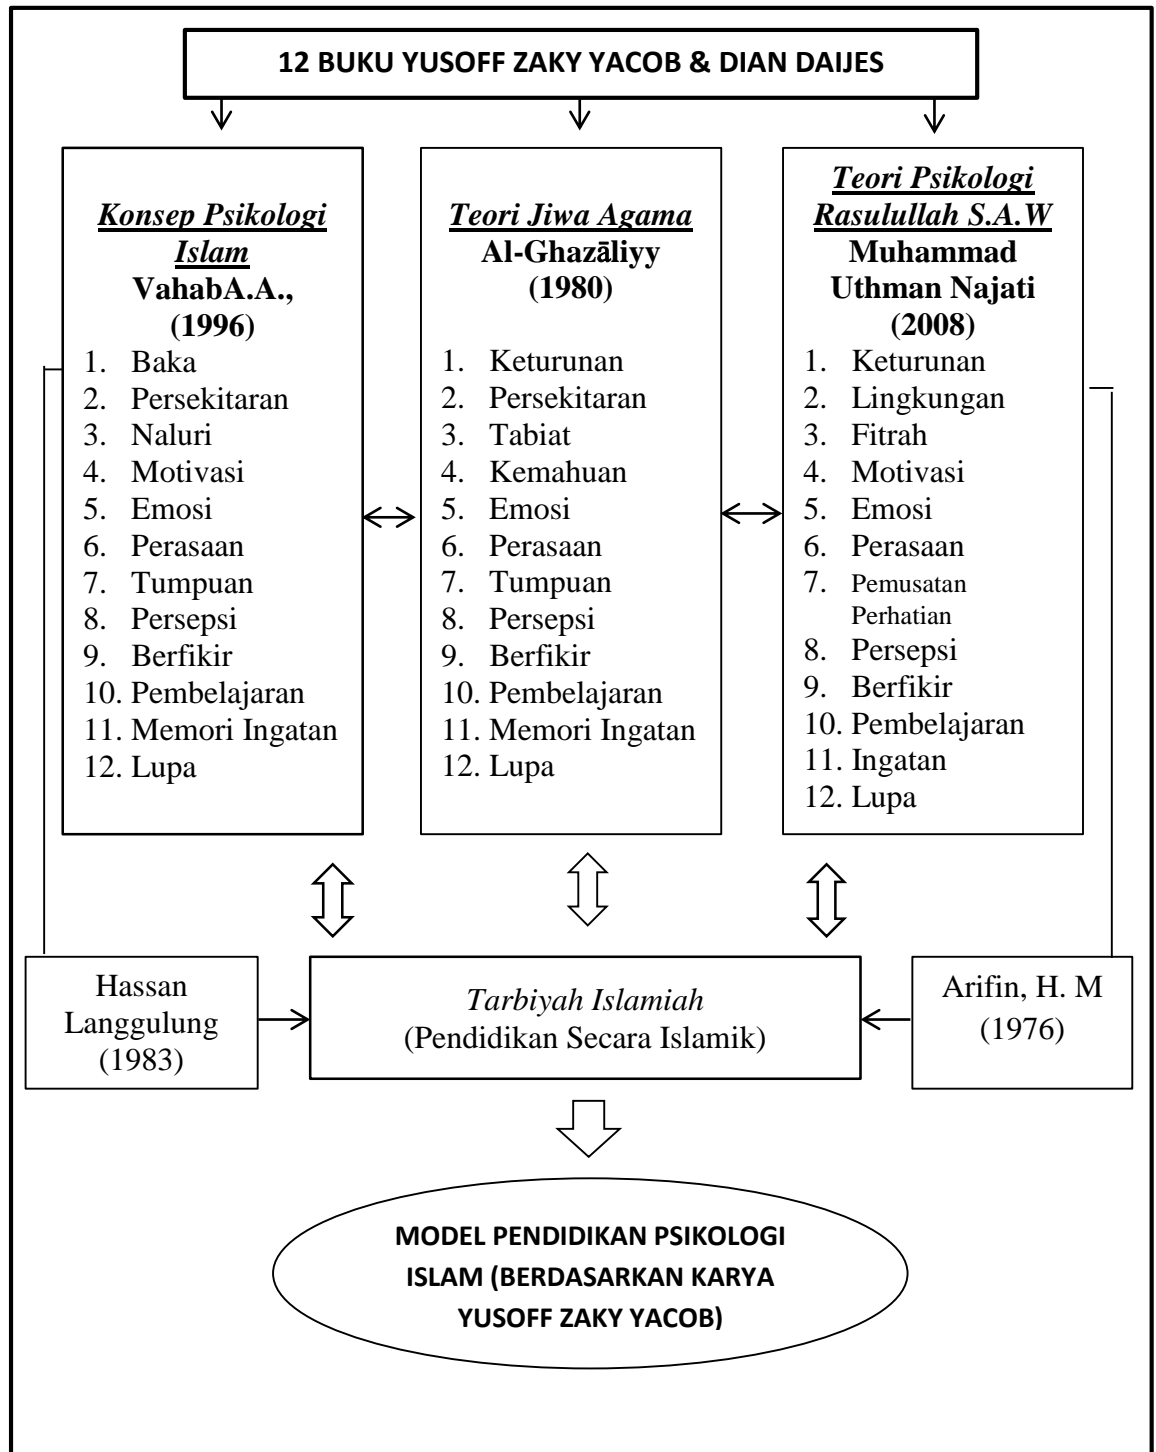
12 BUKU YUSOFF ZAKY YACOB & DIAN DAIJES

Konsep Psikologi Islam
VahabA.A., (1996)
1. Baka
2. Persekitaran
3. Naluri
4. Motivasi
5. Emosi
6. Perasaan
7. Tumpuan
8. Persepsi
9. Berfikir
10. Pembelajaran
11. Memori Ingatan
12. Lupa

Teori Jiwa Agama
Al-Ghazāliyy (1980)
1. Keturunan
2. Persekitaran
3. Tabiat
4. Kemahuan
5. Emosi
6. Perasaan
7. Tumpuan
8. Persepsi
9. Berfikir
10. Pembelajaran
11. Memori Ingatan
12. Lupa

Teori Psikologi Rasulullah S.A.W
Muhammad Uthman Najati (2008)
1. Keturunan
2. Lingkungan
3. Fitrah
4. Motivasi
5. Emosi
6. Perasaan
7. Pemusatan Perhatian
8. Persepsi
9. Berfikir
10. Pembelajaran
11. Ingatan
12. Lupa

Hassan Langgulung (1983)

Tarbiyah Islamiah
(Pendidikan Secara Islamik)

Arifin, H. M (1976)

MODEL PENDIDIKAN PSIKOLOGI ISLAM (BERDASARKAN KARYA YUSOFF ZAKY YACOB)